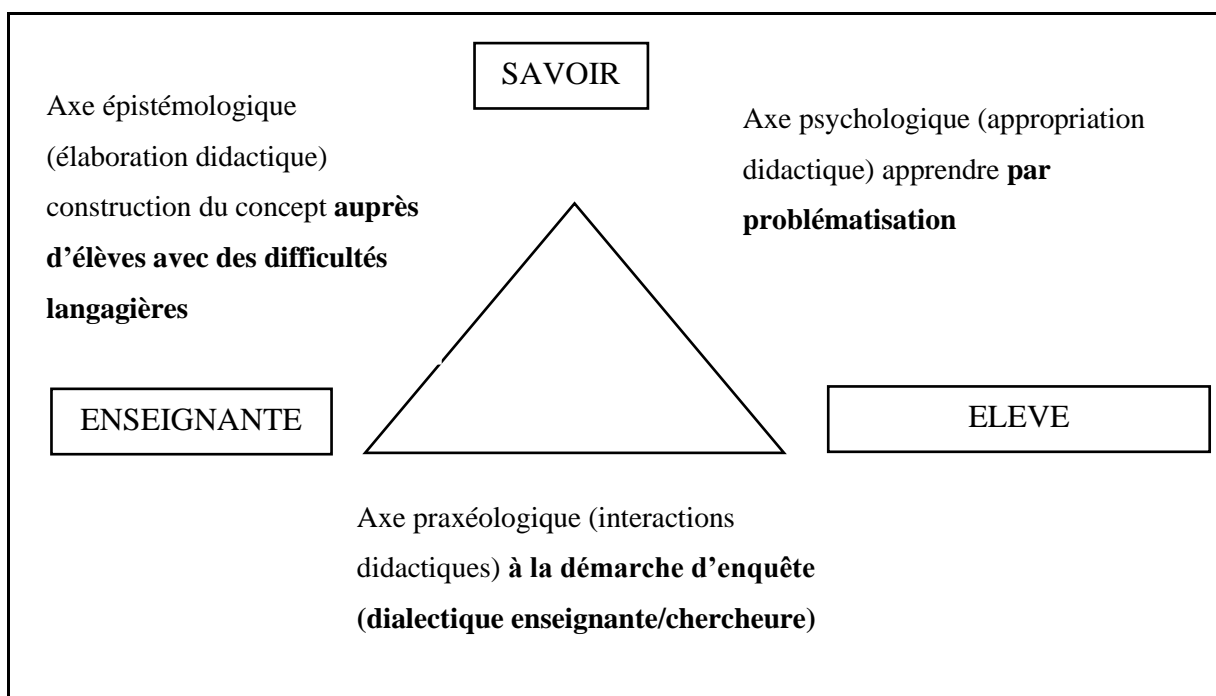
SAVOIR

Axe épistémologique (élaboration didactique) construction du concept auprès d'élèves avec des difficultés langagières

Axe psychologique (appropriation didactique) apprendre par problématisation

ENSEIGNANTE

ELEVE

Axe praxéologique (interactions didactiques) à la démarche d'enquête (dialectique enseignante/chercheure)